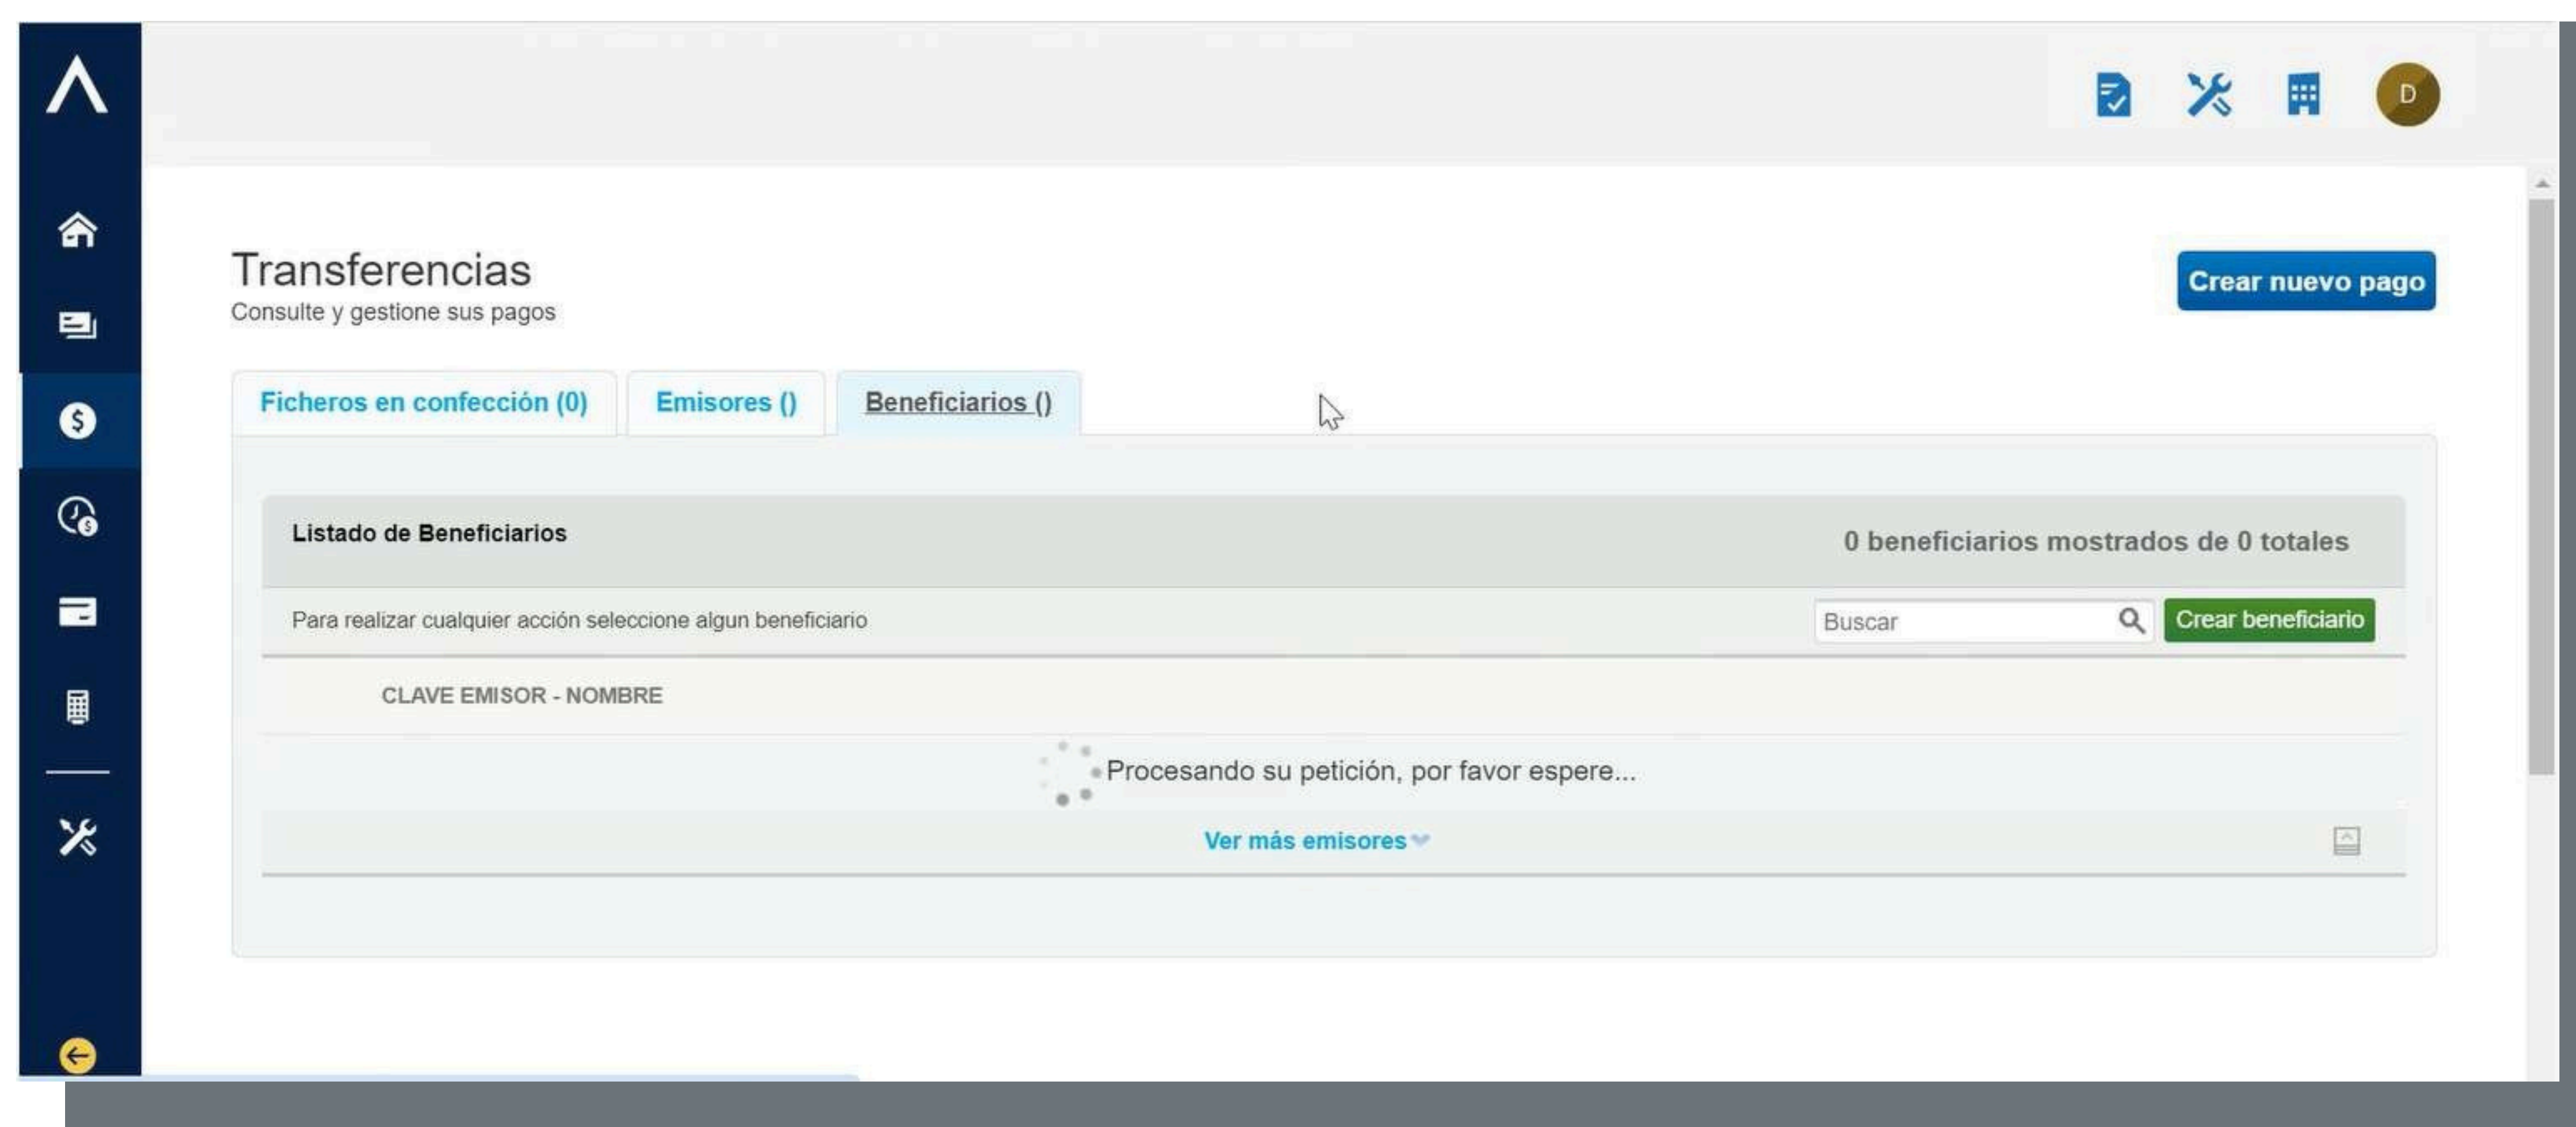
D

Transferencias
Consulte y gestione sus pagos

Crear nuevo pago

Ficheros en confección (0)
Emisores ()
Beneficiarios ()

Listado de Beneficiarios
0 beneficiarios mostrados de 0 totales

Para realizar cualquier acción seleccione algun beneficiario
Buscar
Crear beneficiario

CLAVE EMISOR - NOMBRE

Procesando su petición, por favor espere...

Ver más emisores